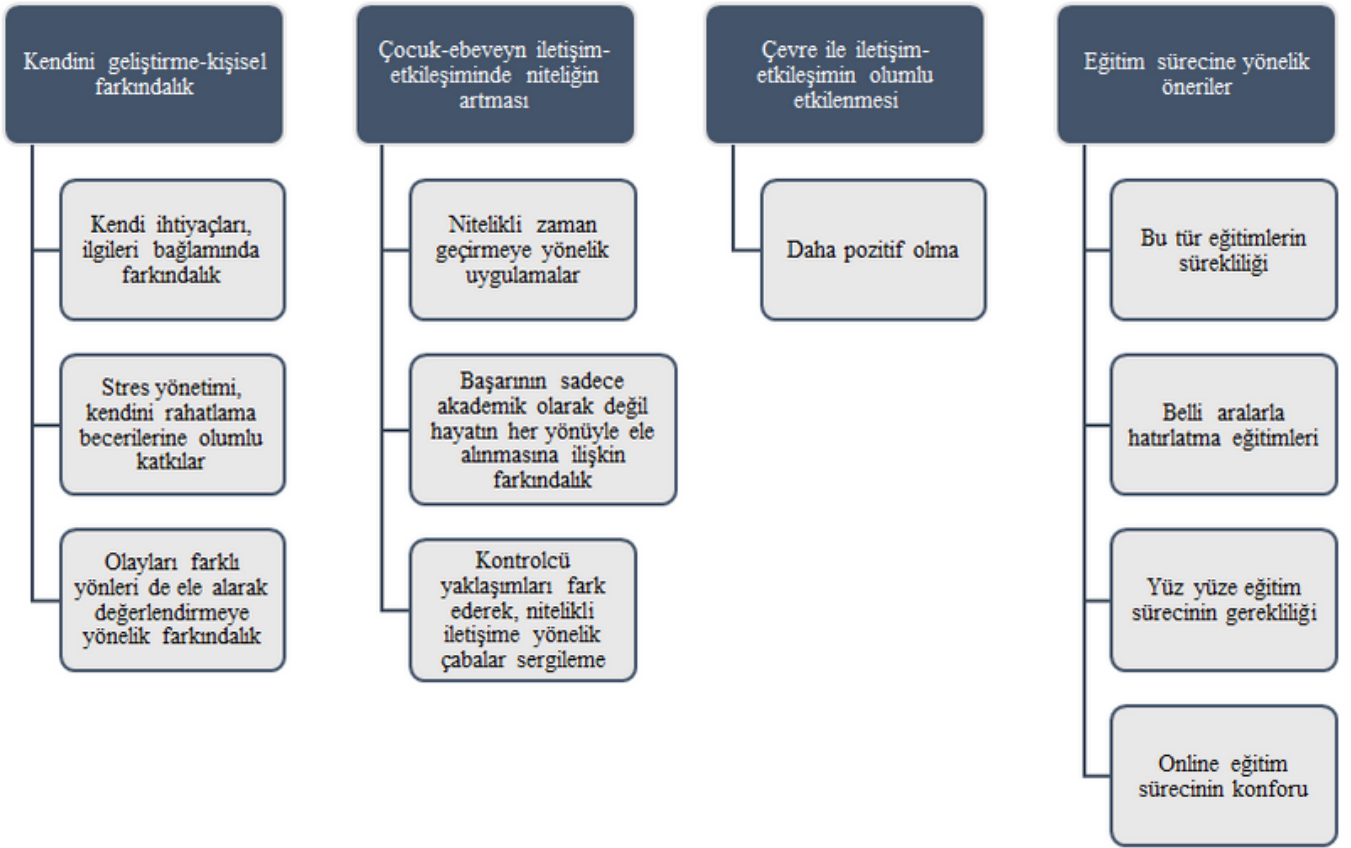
Kendini geliştirme-kişisel farkındalık

Kendi ihtiyaçları, ilgileri bağlamında farkındalık

Stres yönetimi, kendini rahatlama becerilerine olumlu katkılar

Olayları farklı yönleri de ele alarak değerlendirmeye yönelik farkındalık

Çocuk-ebeveyn iletişim-etkileşiminde niteliğin artması

Nitelikli zaman geçirmeye yönelik uygulamalar

Başarının sadece akademik olarak değil hayatın her yönüyle ele alınmasına ilişkin farkındalık

Kontrolcü yaklaşımları fark ederek, nitelikli iletişime yönelik çabalar sergileme

Çevre ile iletişim-etkileşimin olumlu etkilenmesi

Daha pozitif olma

Eğitim sürecine yönelik öneriler

Bu tür eğitimlerin sürekliliği

Belli aralarla hatırlatma eğitimleri

Yüz yüze eğitim sürecinin gerekliliği

Online eğitim sürecinin konforu